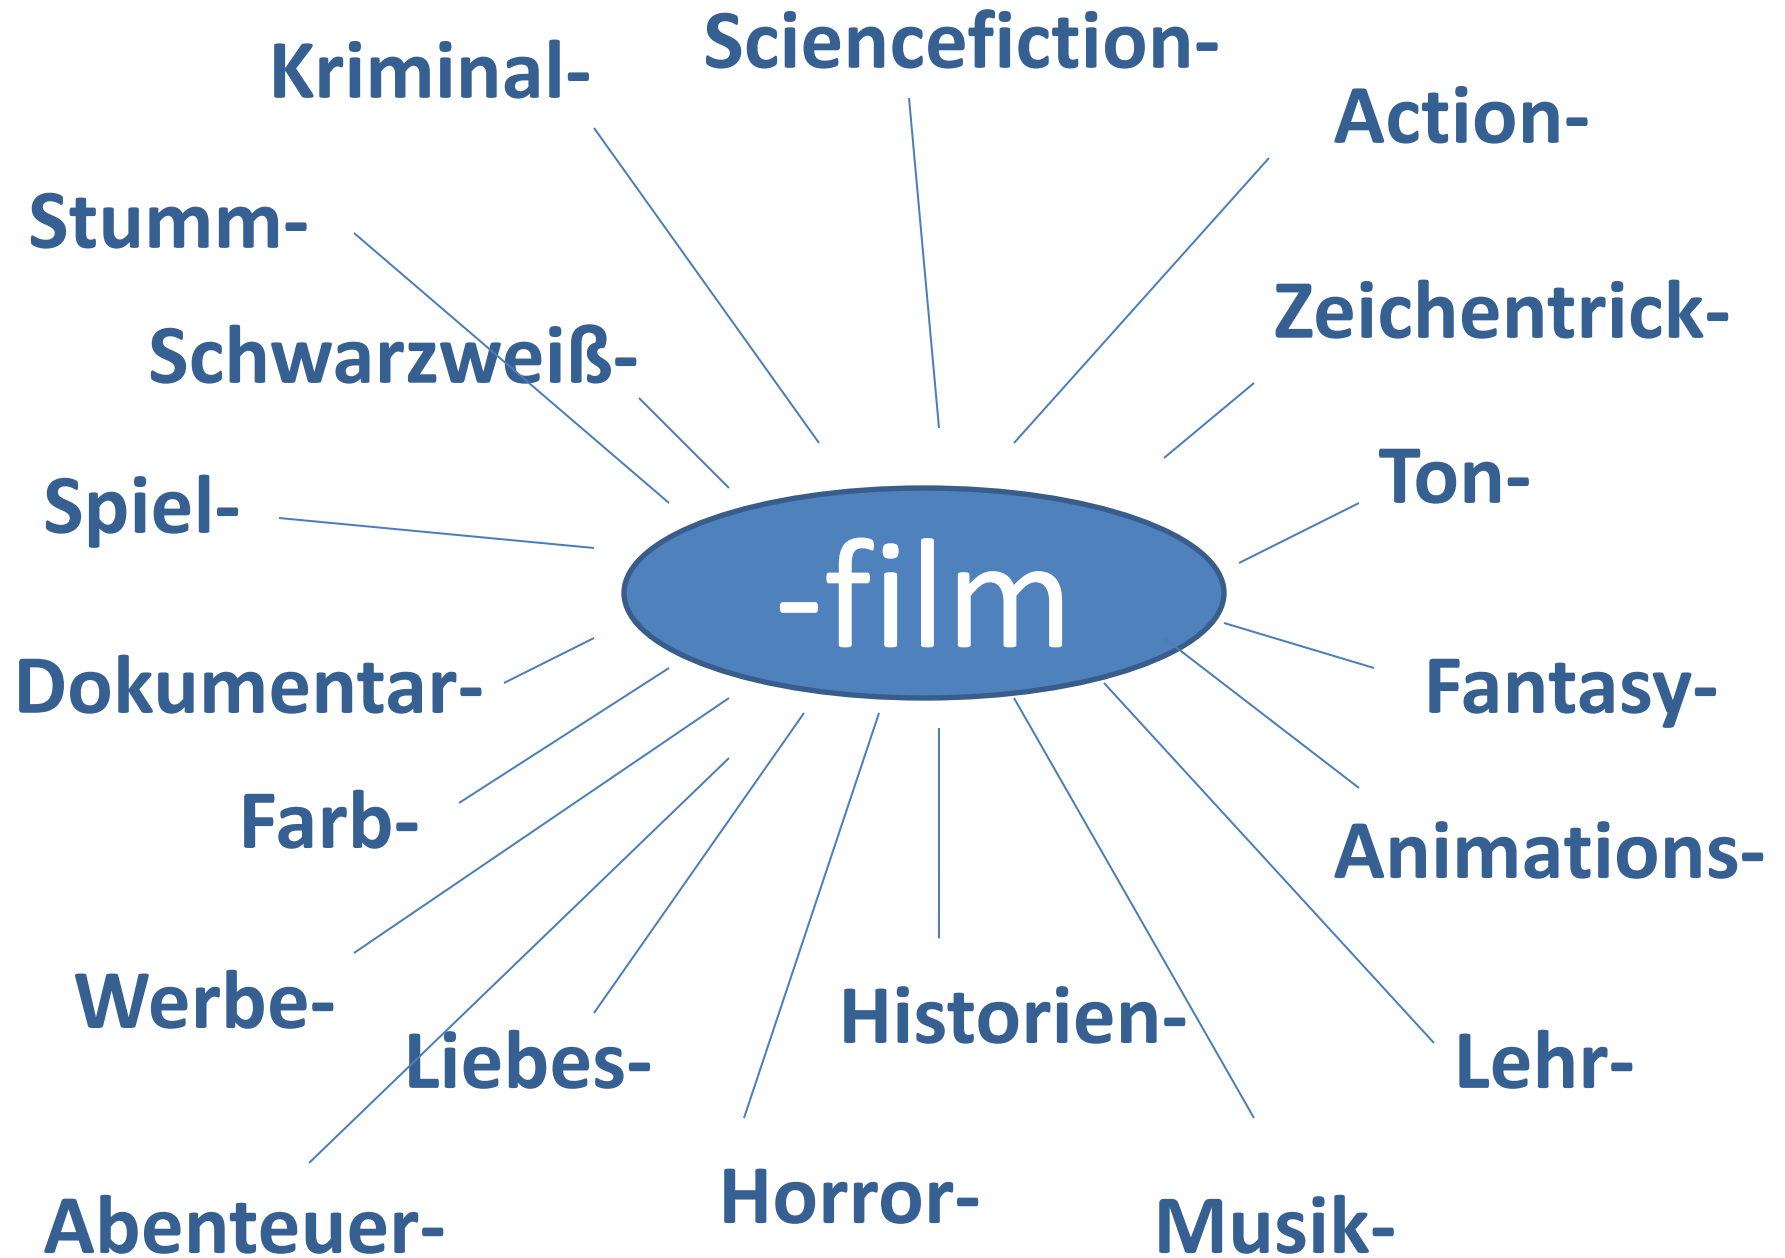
Kriminal-

Sciencefiction-

Action-

Stumm-

Zeichentrick-

Schwarzweiß-

Ton-

Spiel-

-film

Dokumentar-

Fantasy-

Farb-

Animations-

Werbe-

Historien-

Liebes-

Lehr-

Horror-

Musik-

Abenteuer-